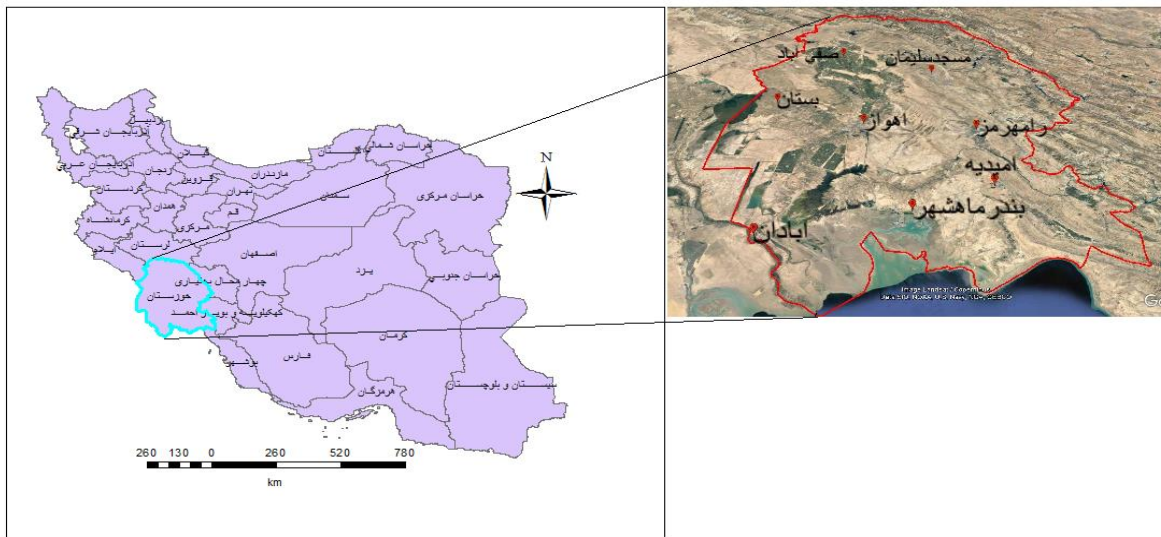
اردبیل
آذربایجان شرقی
آذربایجان غربی
گیلان
زنجان
قزوین
مازندران
گلستان
خراسان شمالی
کردستان
تهران
کرمانشاه
همدان
قم
سمنان
خراسان رضوی
مرکزی
لرستان
ایلام
اصفهان
خراسان جنوبی
چهارمحال و بختیاری
خوزستان
یزد
کهگیلویه و بویراحمد
کرمان
فارس
بوشهر
سیستان و بلوچستان
هرمزگان

N

260 130 0 260 520 780
km

صفی آباد
مسجدسلیمان
بستان
اهواز
رامهرمز
امیدیه
بندرماهشهر
آبادان
Image Landsat / Copernicus
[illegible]
Go